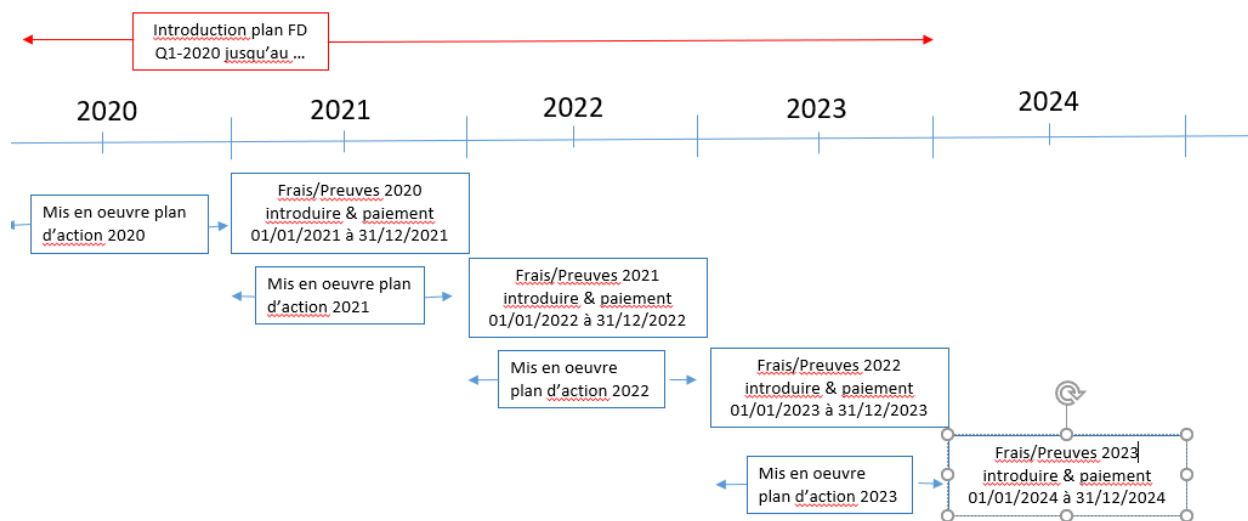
Introduction plan FD Q1-2020 jusqu'au ...

2020

2021

2022

2023

2024

Mis en oeuvre plan d'action 2020

Frais/Preuves 2020 introduire & paiement 01/01/2021 à 31/12/2021

Mis en oeuvre plan d'action 2021

Frais/Preuves 2021 introduire & paiement 01/01/2022 à 31/12/2022

Mis en oeuvre plan d'action 2022

Frais/Preuves 2022 introduire & paiement 01/01/2023 à 31/12/2023

Frais/Preuves 2023 introduire & paiement 01/01/2024 à 31/12/2024

Mis en oeuvre plan d'action 2023